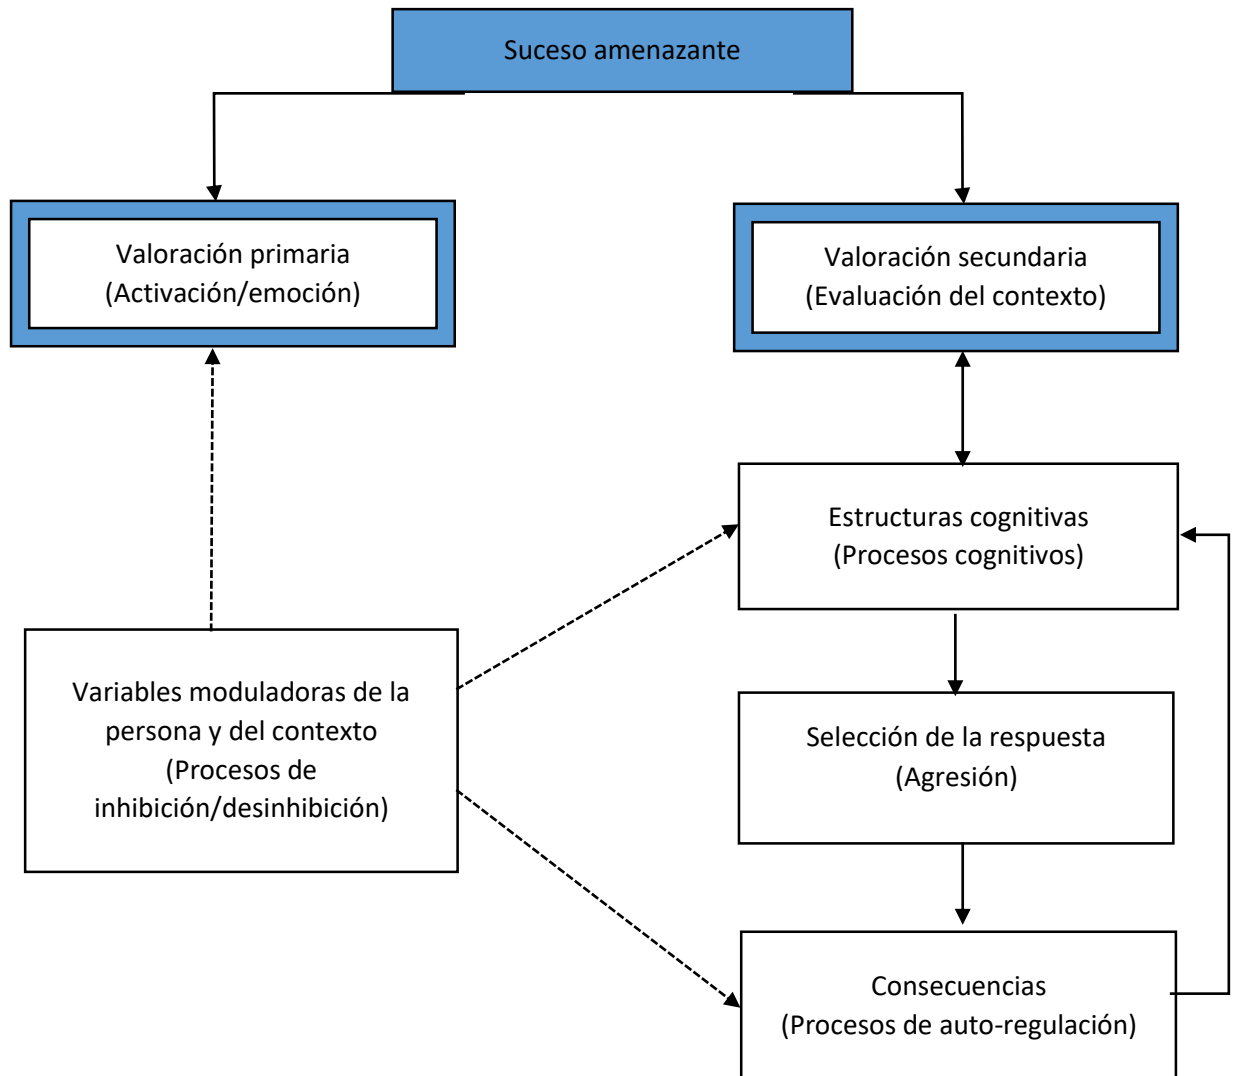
Suceso amenazante

Valoración primaria
(Activación/emoción)

Valoración secundaria
(Evaluación del contexto)

Estructuras cognitivas
(Procesos cognitivos)

Variables moduladoras de la persona y del contexto
(Procesos de inhibición/desinhibición)

Selección de la respuesta
(Agresión)

Consecuencias
(Procesos de auto-regulación)